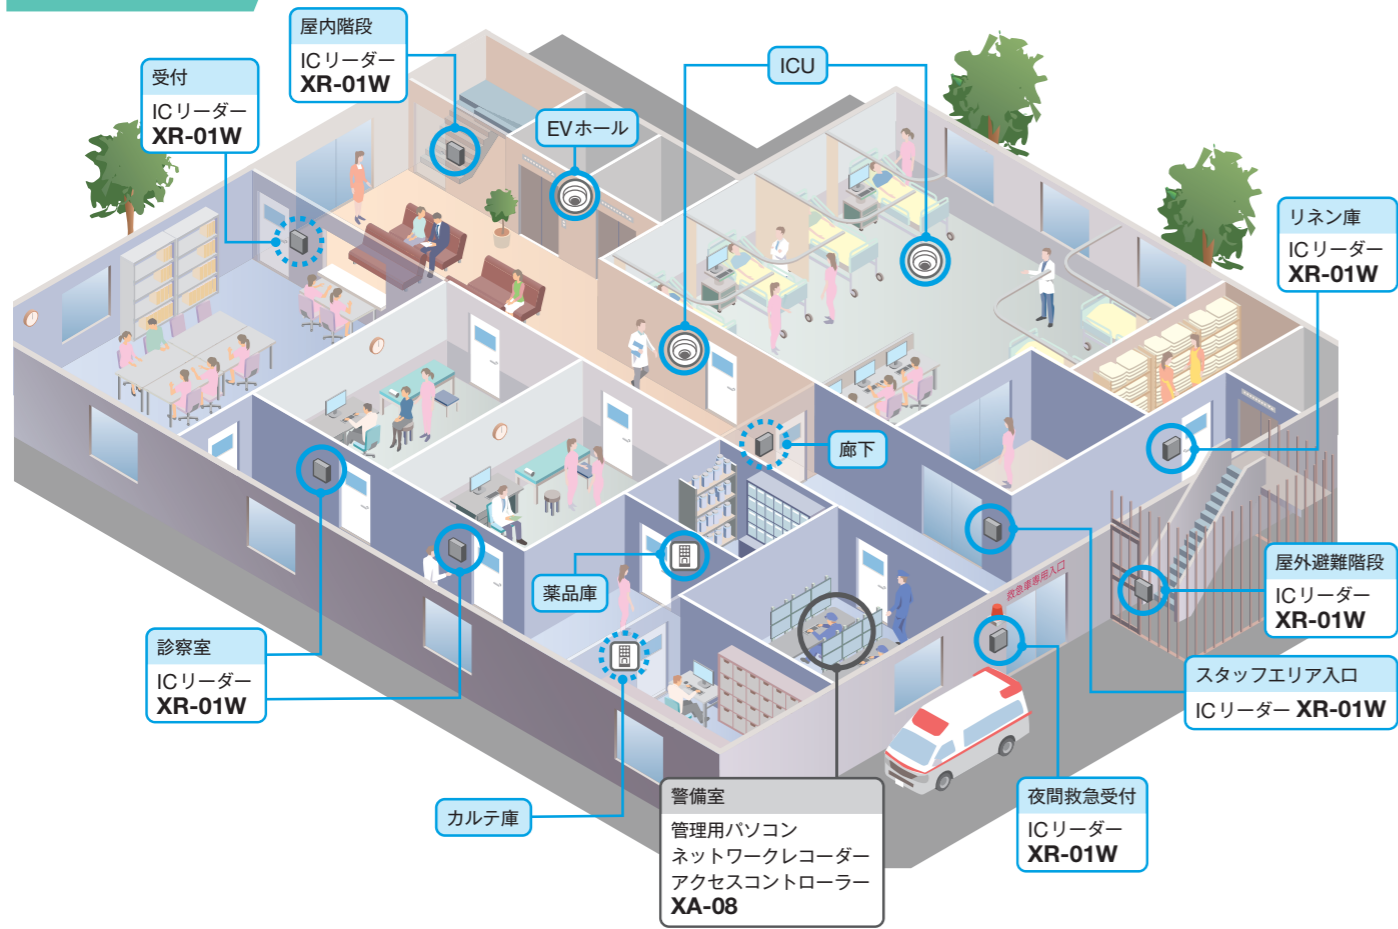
屋内階段
ICリーダー
XR-01W

受付
ICリーダー
XR-01W

EVホール

ICU

リネン庫
ICリーダー
XR-01W

廊下

屋外避難階段
ICリーダー
XR-01W

スタッフエリア入口
ICリーダー XR-01W

薬品庫

診察室
ICリーダー
XR-01W

カルテ庫

警備室
管理用パソコン
ネットワークレコーダー
アクセスコントローラー
XA-08

夜間救急受付
ICリーダー
XR-01W

救急車専用入口